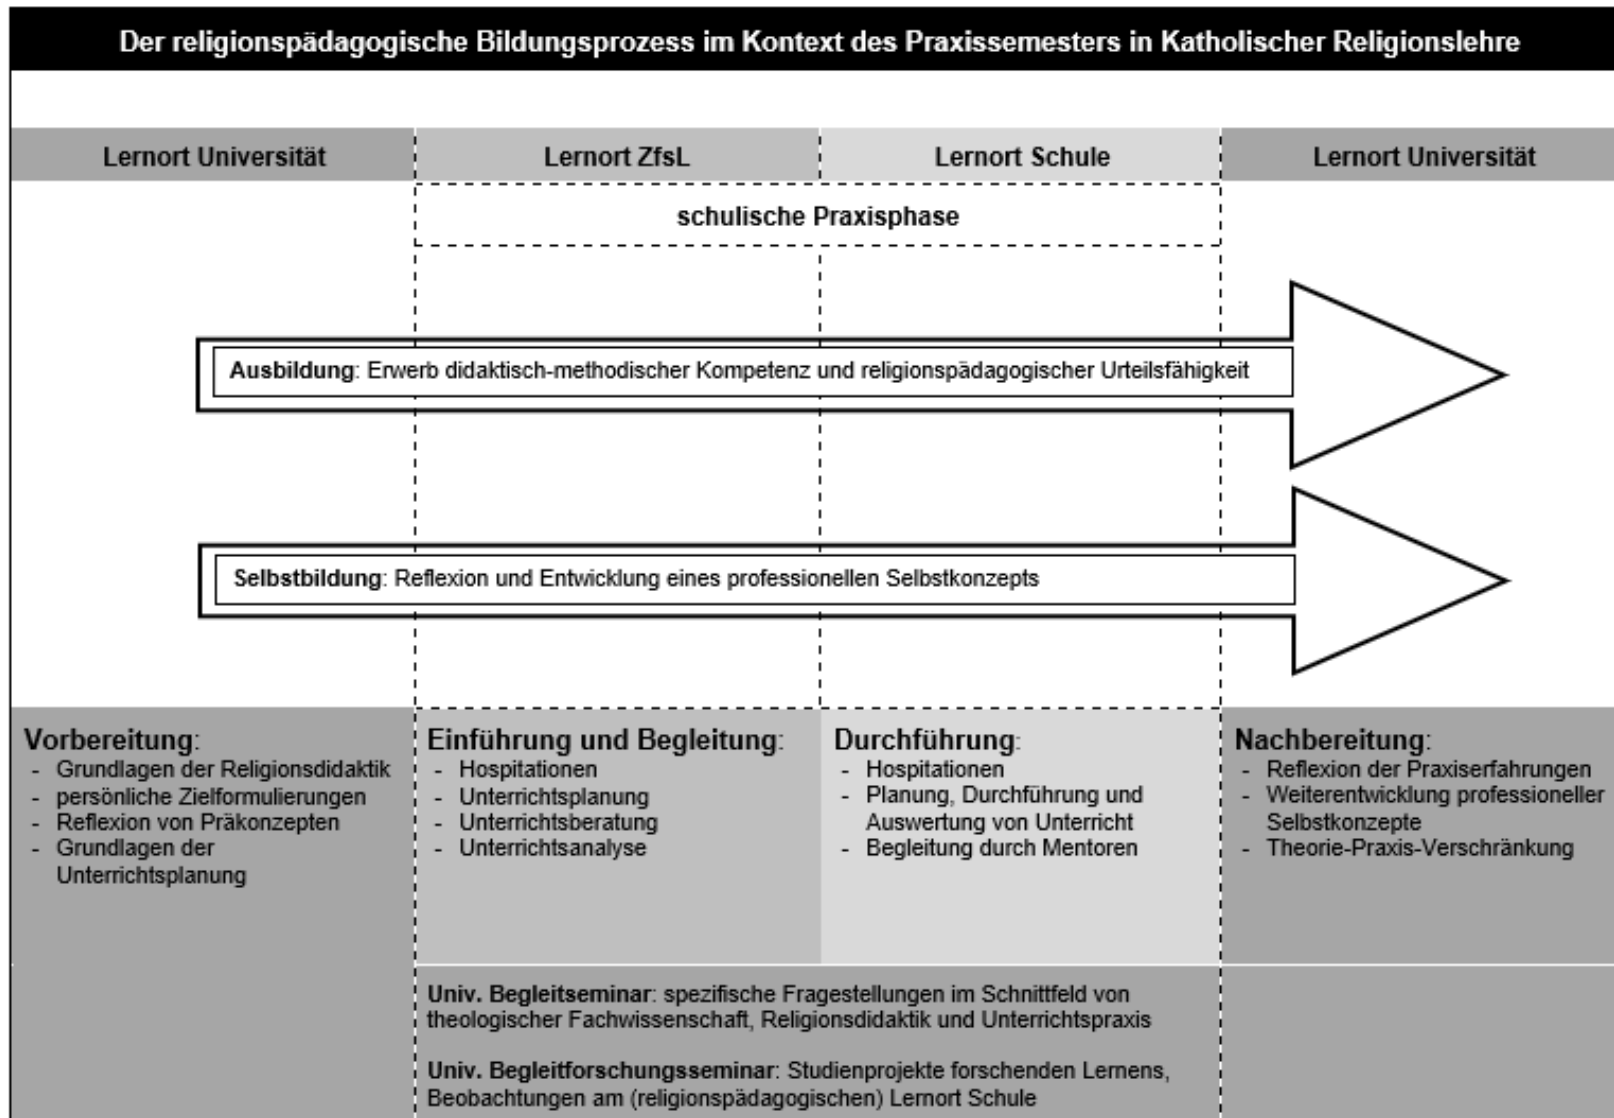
Der religionspädagogische Bildungsprozess im Kontext des Praxissemesters in Katholischer Religionslehre

Lernort Universität

Lernort ZfsL

Lernort Schule

Lernort Universität

schulische Praxisphase

Ausbildung: Erwerb didaktisch-methodischer Kompetenz und religionspädagogischer Urteilsfähigkeit

Selbstbildung: Reflexion und Entwicklung eines professionellen Selbstkonzepts

Vorbereitung:
- Grundlagen der Religionsdidaktik
- persönliche Zielformulierungen
- Reflexion von Präkonzepten
- Grundlagen der Unterrichtsplanung

Einführung und Begleitung:
- Hospitationen
- Unterrichtsplanung
- Unterrichtsberatung
- Unterrichtsanalyse

Durchführung:
- Hospitationen
- Planung, Durchführung und Auswertung von Unterricht
- Begleitung durch Mentoren

Nachbereitung:
- Reflexion der Praxiserfahrungen
- Weiterentwicklung professioneller Selbstkonzepte
- Theorie-Praxis-Verschränkung

Univ. Begleitseminar: spezifische Fragestellungen im Schnittfeld von theologischer Fachwissenschaft, Religionsdidaktik und Unterrichtspraxis

Univ. Begleitforschungsseminar: Studienprojekte forschenden Lernens, Beobachtungen am (religionspädagogischen) Lernort Schule